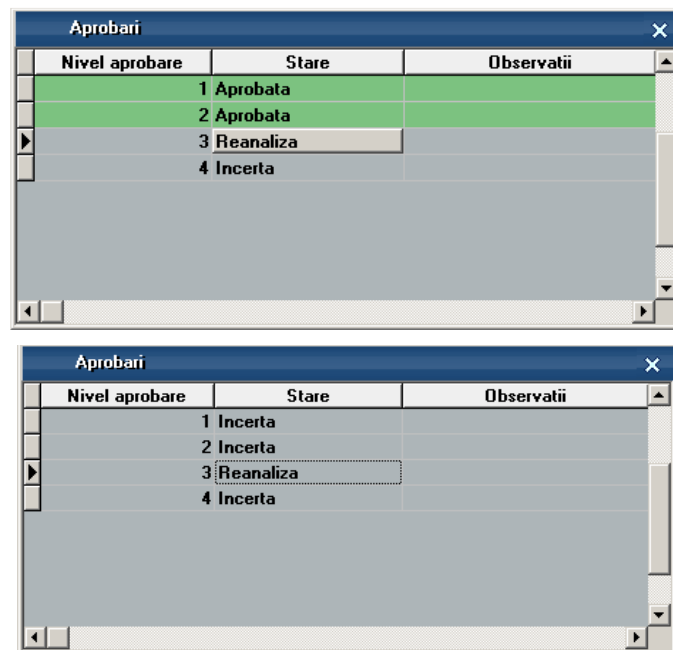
Aprobari ×

| Nivel aprobare | Stare | Observatii |
|---|---|---|
| 1 | Aprobata | |
| 2 | Aprobata | |
| 3 | Reanaliza | |
| 4 | Incerta | |

Aprobari ×

| Nivel aprobare | Stare | Observatii |
|---|---|---|
| 1 | Incerta | |
| 2 | Incerta | |
| 3 | Reanaliza | |
| 4 | Incerta | |